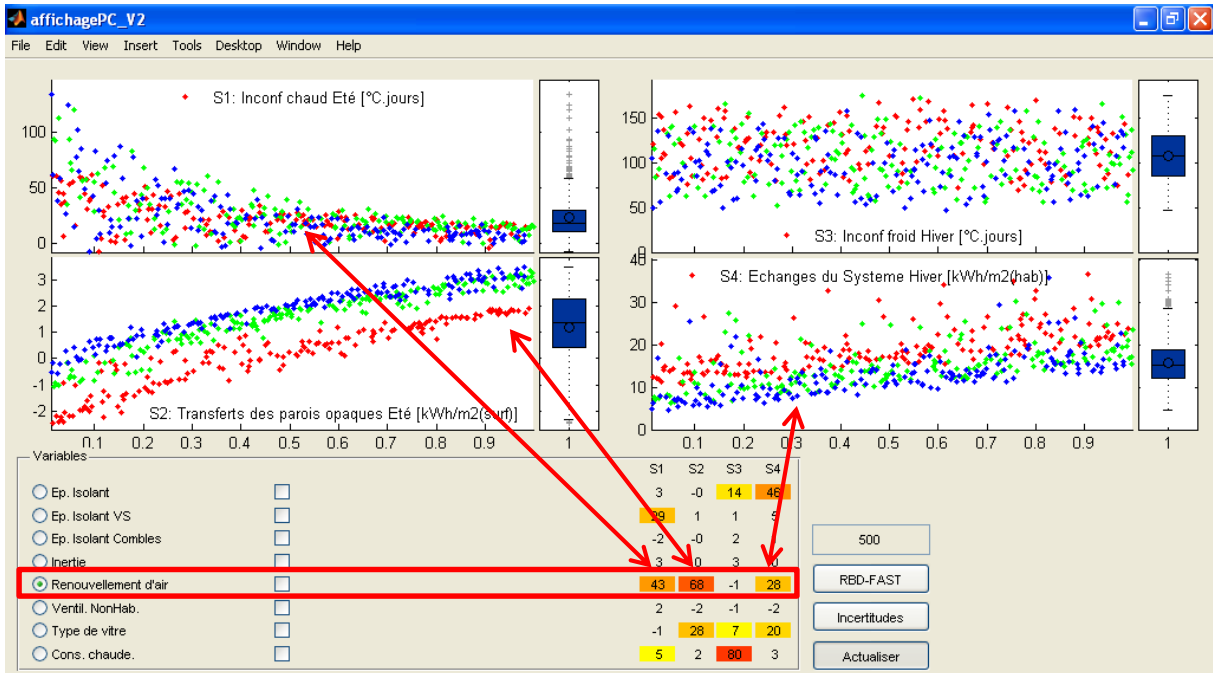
affichagePC_V2

File Edit View Insert Tools Desktop Window Help

S1: Inconf chaud Eté [°C.jours]

100
50
0

S2: Transferts des parois opaques Eté [kWh/m2(surf)]

3
2
1
0
-1
-2

0.1 0.2 0.3 0.4 0.5 0.6 0.7 0.8 0.9

1

S3: Inconf froid Hiver [°C.jours]

150
100
50

S4: Echanges du Systeme Hiver [kWh/m2(hab)]

40
30
20
10

0.1 0.2 0.3 0.4 0.5 0.6 0.7 0.8 0.9

1

Variables

| | | S1 | S2 | S3 | S4 |
|---|---|---|---|---|---|
| Ep. Isolant | | 3 | -0 | 14 | 46 |
| Ep. Isolant VS | | 29 | 1 | 1 | 5 |
| Ep. Isolant Combles | | -2 | -0 | 2 | |
| Inertie | | 3 | 0 | 3 | 0 |
| Renouvellement d'air | | 43 | 68 | -1 | 28 |
| Ventil. NonHab. | | 2 | -2 | -1 | -2 |
| Type de vitre | | -1 | 28 | 7 | 20 |
| Cons. chaude. | | 5 | 2 | 80 | 3 |

500

RBD-FAST

Incertitudes

Actualiser